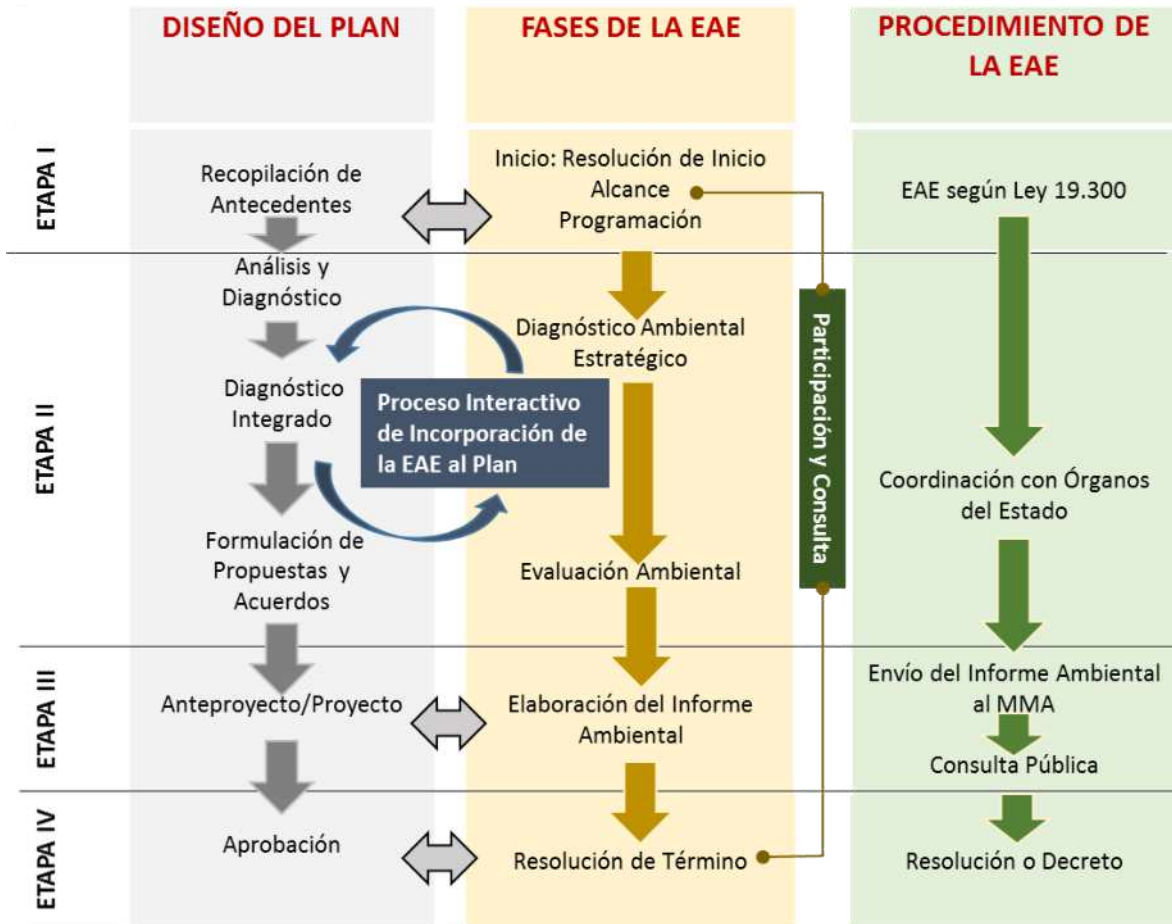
DISEÑO DEL PLAN

FASES DE LA EAE

PROCEDIMIENTO DE LA EAE

ETAPA I

Recopilación de Antecedentes

Inicio: Resolución de Inicio
Alcance
Programación

EAE según Ley 19.300

ETAPA II

Análisis y Diagnóstico

Diagnóstico Ambiental Estratégico

Diagnóstico Integrado

Proceso Interactivo de Incorporación de la EAE al Plan

Participación y Consulta

Coordinación con Órganos del Estado

Formulación de Propuestas y Acuerdos

Evaluación Ambiental

ETAPA III

Anteproyecto/Proyecto

Elaboración del Informe Ambiental

Envío del Informe Ambiental al MMA

Consulta Pública

ETAPA IV

Aprobación

Resolución de Término

Resolución o Decreto